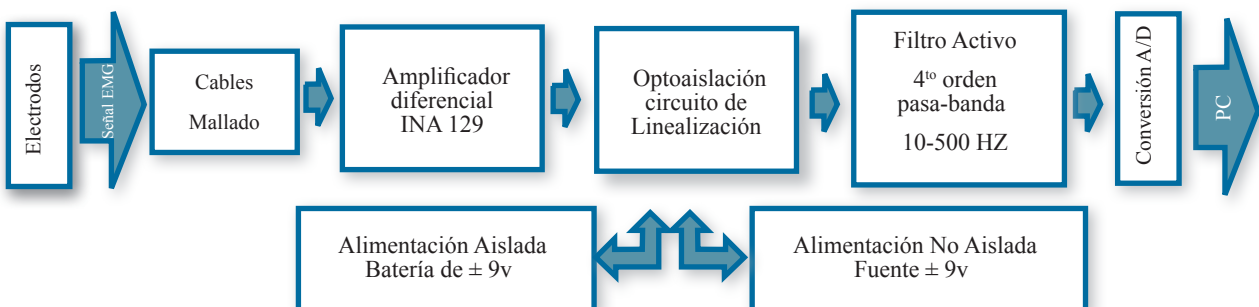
Electrodos

Señal EMG

Cables

Mallado

Amplificador diferencial INA 129

Optoaislación circuito de Linealización

Filtro Activo

4$^{to}$ orden pasa-banda

10-500 HZ

Conversión A/D

PC

Alimentación Aislada Batería de ± 9v

Alimentación No Aislada Fuente ± 9v